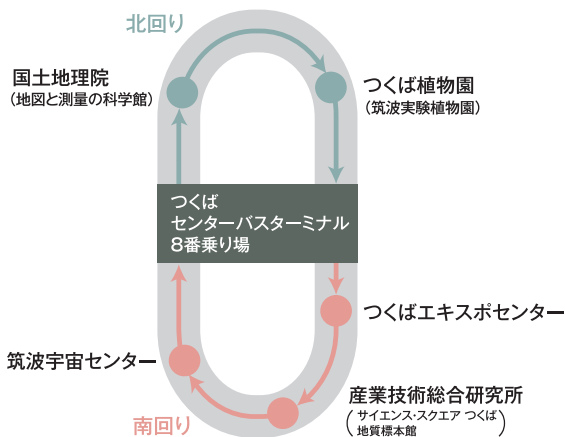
北回り

国土地理院
（地図と測量の科学館）

つくば植物園
（筑波実験植物園）

つくば
センターバスターミナル
8番乗り場

つくばエキスポセンター

筑波宇宙センター

産業技術総合研究所
（サイエンス・スクエア つくば
地質標本館）

南回り